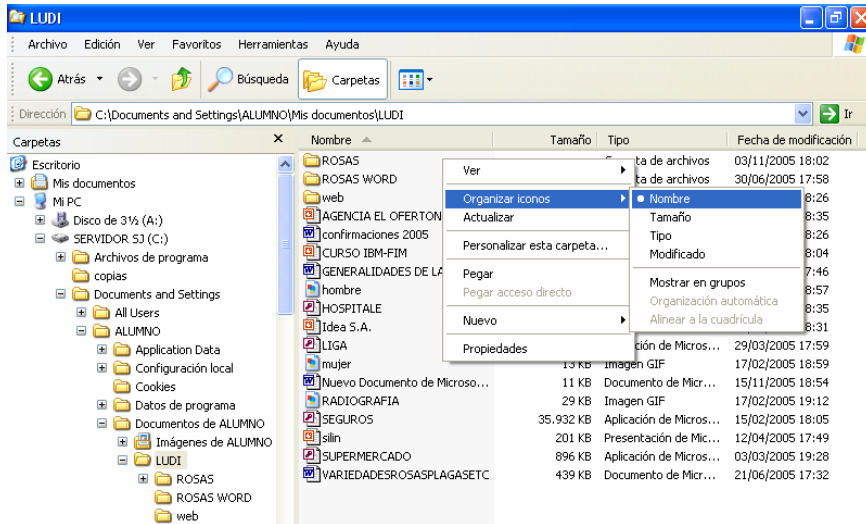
LUDI

Archivo Edición Ver Favoritos Herramientas Ayuda

Atrás Búsqueda Carpetas

Dirección C:\Documents and Settings\ALUMNO\Mis documentos\LUDI Ir

Carpetas ×

Escritorio
Mis documentos
Mi PC
Disco de 3½ (A:)
SERVIDOR SJ (C:)
Archivos de programa
copias
Documents and Settings
All Users
ALUMNO
Application Data
Configuración local
Cookies
Datos de programa
Documentos de ALUMNO
Imágenes de ALUMNO
LUDI
ROSAS
ROSAS WORD
web

| Nombre | Tamaño | Tipo | Fecha de modificación |
|---|---|---|---|
| ROSAS | | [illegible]ta de archivos | 03/11/2005 18:02 |
| ROSAS WORD | | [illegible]ta de archivos | 30/06/2005 17:58 |
| web | | | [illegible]8:26 |
| AGENCIA EL OFERTON | | | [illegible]8:35 |
| confirmaciones 2005 | | | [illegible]8:26 |
| CURSO IBM-FIM | | | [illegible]8:04 |
| GENERALIDADES DE LA | | | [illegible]7:46 |
| hombre | | | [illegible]8:57 |
| HOSPITALE | | | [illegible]8:35 |
| Idea S.A. | | | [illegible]8:31 |
| LIGA | | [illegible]licación de Micros... | 29/03/2005 17:59 |
| mujer | 13 KB | Imagen GIF | 17/02/2005 18:59 |
| Nuevo Documento de Microso... | 11 KB | Documento de Micr... | 15/11/2005 18:54 |
| RADIOGRAFIA | 29 KB | Imagen GIF | 17/02/2005 19:12 |
| SEGUROS | 35.932 KB | Aplicación de Micros... | 15/02/2005 18:05 |
| silin | 201 KB | Presentación de Mic... | 12/04/2005 17:49 |
| SUPERMERCADO | 896 KB | Aplicación de Micros... | 03/03/2005 19:28 |
| VARIEDADESROSASPLAGASETC | 439 KB | Documento de Micr... | 21/06/2005 17:32 |

Ver
Organizar iconos
Actualizar
Personalizar esta carpeta...
Pegar
Pegar acceso directo
Nuevo
Propiedades

Nombre
Tamaño
Tipo
Modificado
Mostrar en grupos
Organización automática
Alinear a la cuadrícula